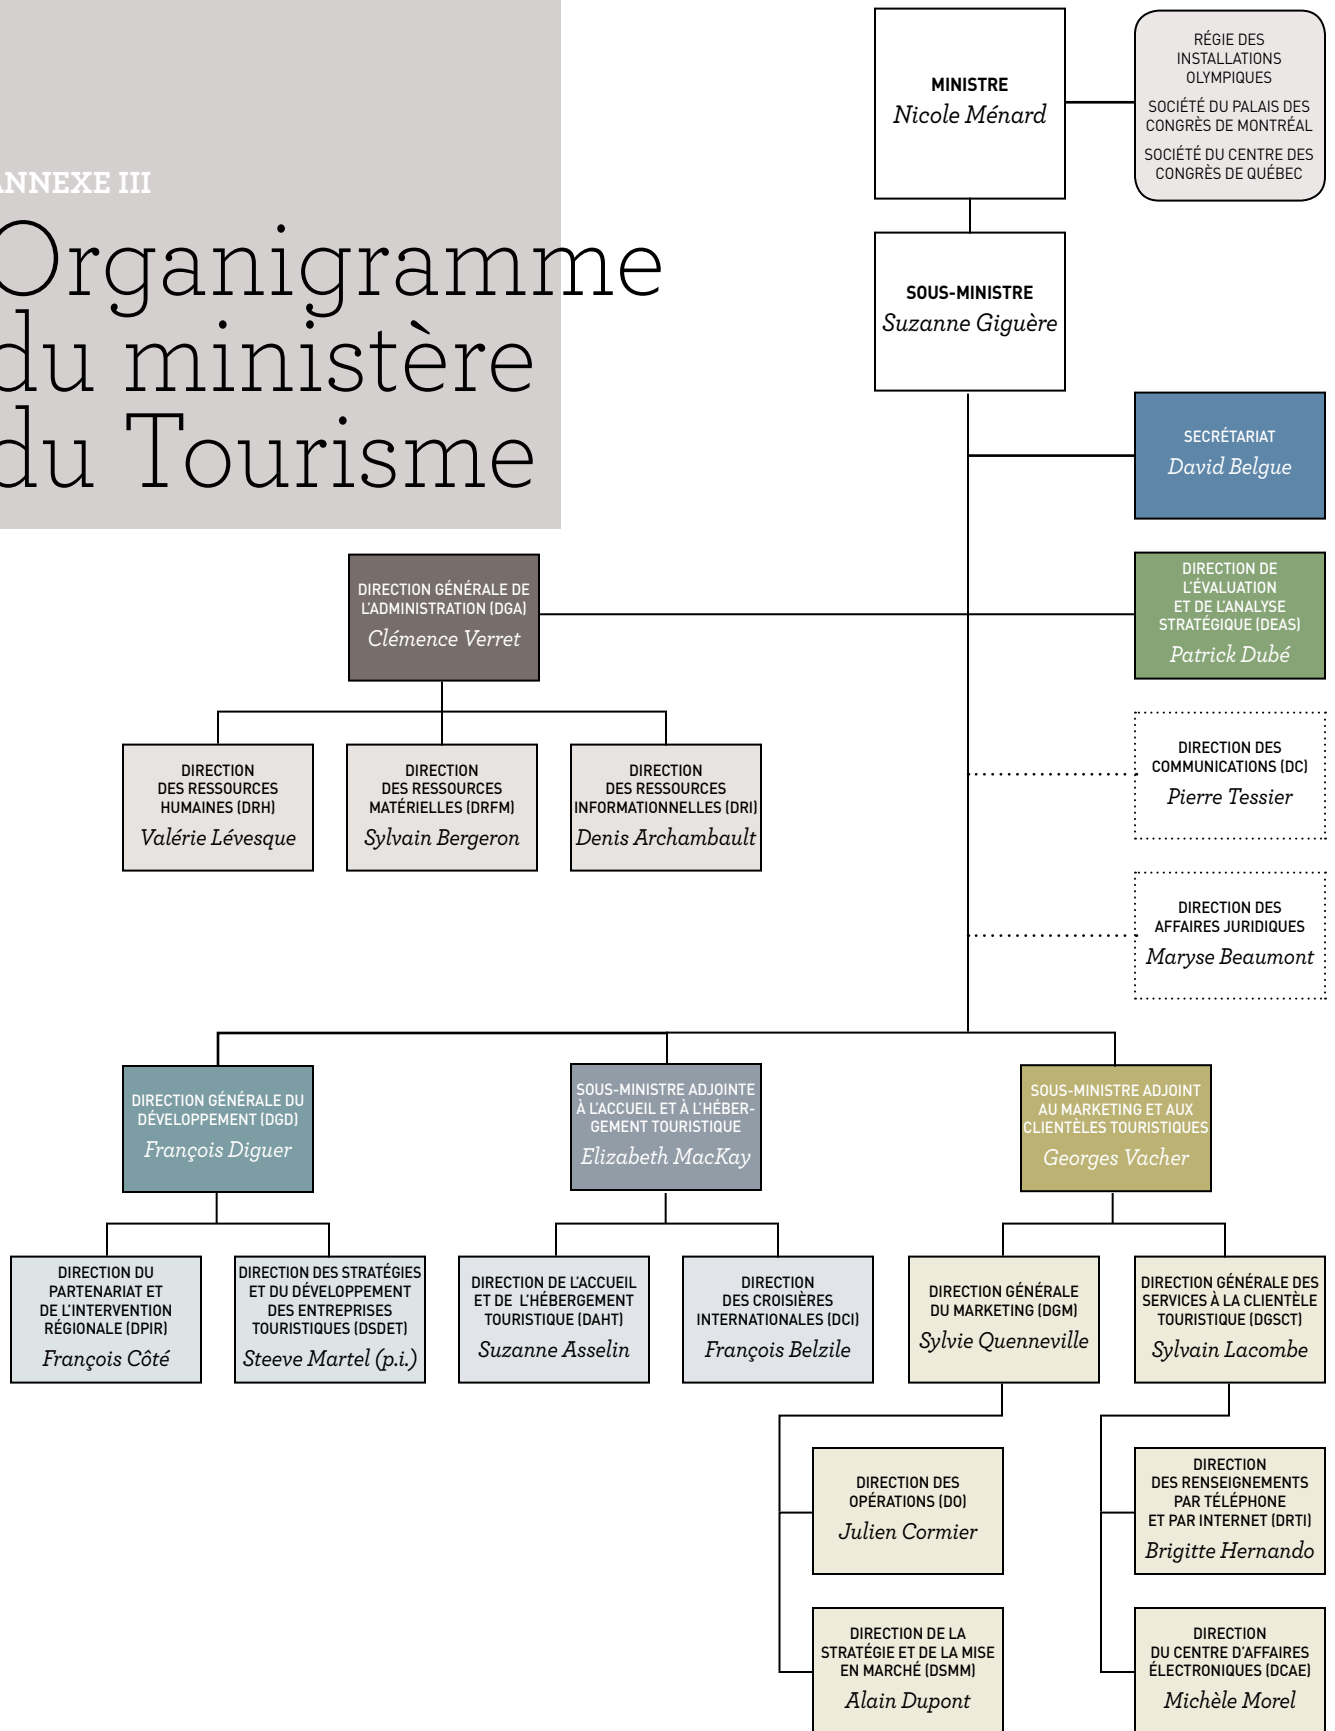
ANNEXE III

Organigramme du ministère du Tourisme

MINISTRE
Nicole Ménard

RÉGIE DES INSTALLATIONS OLYMPIQUES
SOCIÉTÉ DU PALAIS DES CONGRÈS DE MONTRÉAL
SOCIÉTÉ DU CENTRE DES CONGRÈS DE QUÉBEC

SOUS-MINISTRE
Suzanne Giguère

SECRÉTARIAT
David Belgue

DIRECTION GÉNÉRALE DE L'ADMINISTRATION (DGA)
Clémence Verret

DIRECTION DE L'ÉVALUATION ET DE L'ANALYSE STRATÉGIQUE (DEAS)
Patrick Dubé

DIRECTION DES RESSOURCES HUMAINES (DRH)
Valérie Lévesque

DIRECTION DES RESSOURCES MATÉRIELLES (DRFM)
Sylvain Bergeron

DIRECTION DES RESSOURCES INFORMATIONNELLES (DRI)
Denis Archambault

DIRECTION DES COMMUNICATIONS (DC)
Pierre Tessier

DIRECTION DES AFFAIRES JURIDIQUES
Maryse Beaumont

DIRECTION GÉNÉRALE DU DÉVELOPPEMENT (DGD)
François Diguer

SOUS-MINISTRE ADJOINTE À L'ACCUEIL ET À L'HÉBERGEMENT TOURISTIQUE
Elizabeth MacKay

SOUS-MINISTRE ADJOINT AU MARKETING ET AUX CLIENTÈLES TOURISTIQUES
Georges Vacher

DIRECTION DU PARTENARIAT ET DE L'INTERVENTION RÉGIONALE (DPIR)
François Côté

DIRECTION DES STRATÉGIES ET DU DÉVELOPPEMENT DES ENTREPRISES TOURISTIQUES (DSDET)
Steeve Martel (p.i.)

DIRECTION DE L'ACCUEIL ET DE L'HÉBERGEMENT TOURISTIQUE (DAHT)
Suzanne Asselin

DIRECTION DES CROISIÈRES INTERNATIONALES (DCI)
François Belzile

DIRECTION GÉNÉRALE DU MARKETING (DGM)
Sylvie Quenneville

DIRECTION GÉNÉRALE DES SERVICES À LA CLIENTÈLE TOURISTIQUE (DGSCT)
Sylvain Lacombe

DIRECTION DES OPÉRATIONS (DO)
Julien Cormier

DIRECTION DES RENSEIGNEMENTS PAR TÉLÉPHONE ET PAR INTERNET (DRTI)
Brigitte Hernando

DIRECTION DE LA STRATÉGIE ET DE LA MISE EN MARCHÉ (DSMM)
Alain Dupont

DIRECTION DU CENTRE D'AFFAIRES ÉLECTRONIQUES (DCAE)
Michèle Morel